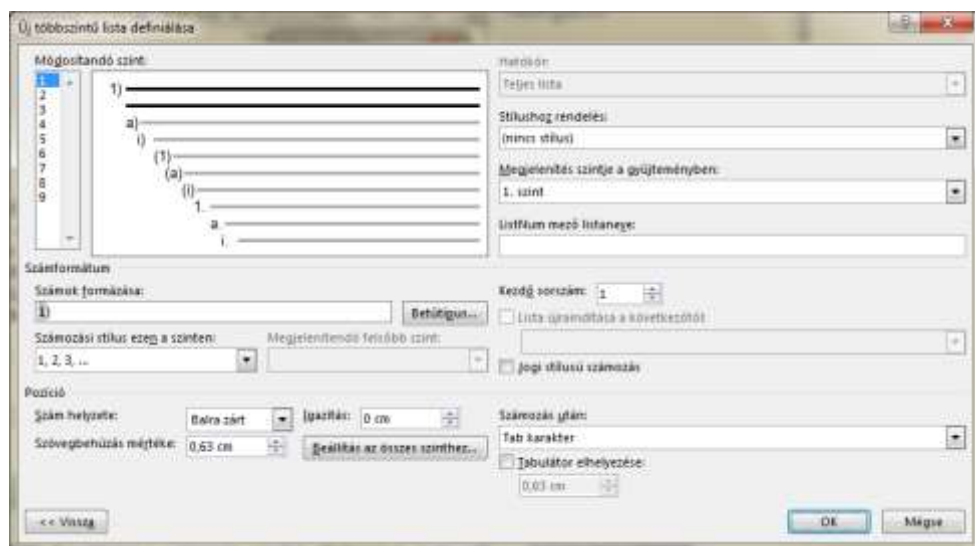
Új többszintű lista definiálása

Módosítandó szint:

1
2
3
4
5
6
7
8
9

1)
a)
i)
(1)
(a)
(i)
1.
a.
i.

Hatókör:
Teljes lista

Stílushoz rendelés:
(nincs stílus)

Megjelenítés szintje a gyűjteményben:
1. szint

ListNum mező listaneve:

Számformátum

Számok formázása:
1)

Betűtípus...

Számozási stílus ezen a szinten:
1, 2, 3, ...

Megjelenítendő felsőbb szint:

Kezdő sorszám: 1

Lista újraindítása a következőtől

Jogi stílusú számozás

Pozíció

Szám helyzete:
Balra zárt

Igazítás: 0 cm

Szövegbehúzás mértéke: 0,63 cm

Beállítás az összes szinthez...

Számozás után:
Tab karakter

Tabulátor elhelyezése:
0,63 cm

<< Vissza

OK

Mégse